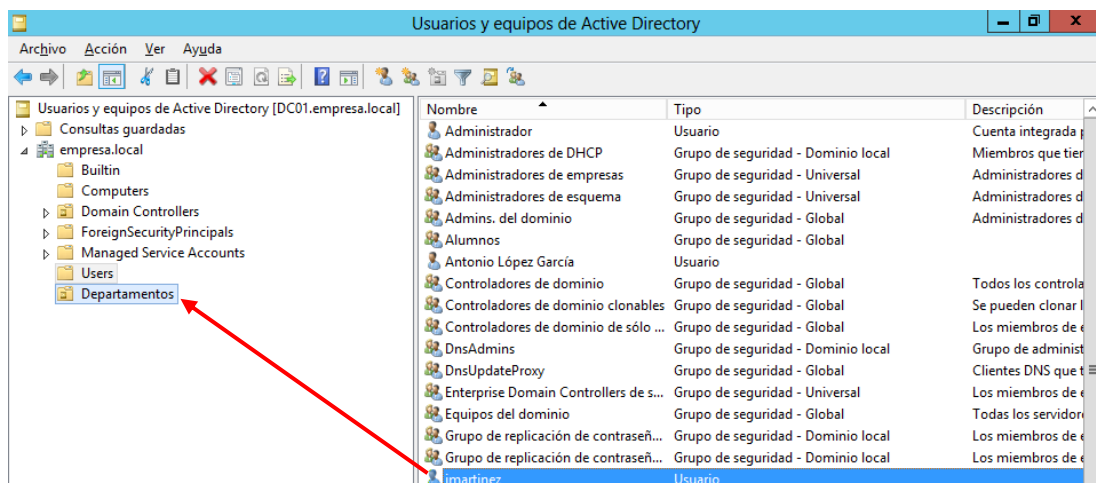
Usuarios y equipos de Active Directory

Archivo Acción Ver Ayuda

Usuarios y equipos de Active Directory [DC01.empresa.local]
Consultas guardadas
empresa.local
Builtin
Computers
Domain Controllers
ForeignSecurityPrincipals
Managed Service Accounts
Users
Departamentos

| Nombre | Tipo | Descripción |
|---|---|---|
| Administrador | Usuario | Cuenta integrada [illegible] |
| Administradores de DHCP | Grupo de seguridad - Dominio local | Miembros que tie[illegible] |
| Administradores de empresas | Grupo de seguridad - Universal | Administradores d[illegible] |
| Administradores de esquema | Grupo de seguridad - Universal | Administradores d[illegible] |
| Admins. del dominio | Grupo de seguridad - Global | Administradores d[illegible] |
| Alumnos | Grupo de seguridad - Global | |
| Antonio López García | Usuario | |
| Controladores de dominio | Grupo de seguridad - Global | Todos los controla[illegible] |
| Controladores de dominio clonables | Grupo de seguridad - Global | Se pueden clonar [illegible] |
| Controladores de dominio de sólo ... | Grupo de seguridad - Global | Los miembros de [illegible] |
| DnsAdmins | Grupo de seguridad - Dominio local | Grupo de administ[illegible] |
| DnsUpdateProxy | Grupo de seguridad - Global | Clientes DNS que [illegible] |
| Enterprise Domain Controllers de s... | Grupo de seguridad - Universal | Los miembros de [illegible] |
| Equipos del dominio | Grupo de seguridad - Global | Todas los servidor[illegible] |
| Grupo de replicación de contraseñ... | Grupo de seguridad - Dominio local | Los miembros de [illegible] |
| Grupo de replicación de contraseñ... | Grupo de seguridad - Dominio local | Los miembros de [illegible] |
| jmartinez | Usuario | |